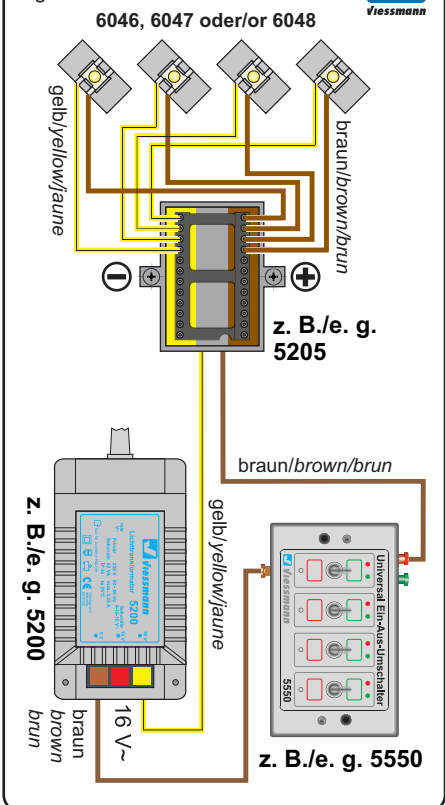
6046, 6047 oder/or 6048

Viessmann

gelb/yellow/jaune

braun/brown/brun

z. B./e. g. 5205

braun/brown/brun

gelb/yellow/jaune

z. B./e. g. 5200

Viessmann

Lichttransformator 5200

16 V~

braun brown brun

Viessmann

Universal Ein-Aus-Umschalter

5550

z. B./e. g. 5550